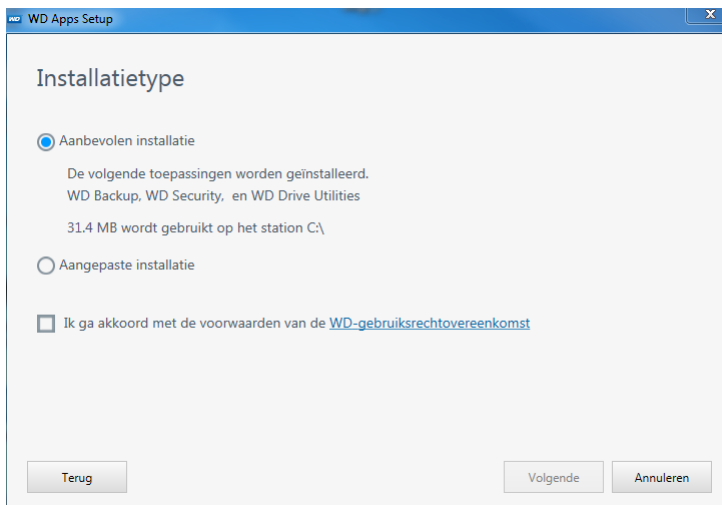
WD Apps Setup

Installatietype

Aanbevolen installatie

De volgende toepassingen worden geïnstalleerd.
WD Backup, WD Security, en WD Drive Utilities

31.4 MB wordt gebruikt op het station C:\

Aangepaste installatie

Ik ga akkoord met de voorwaarden van de WD-gebruiksrechtovereenkomst

Terug

Volgende

Annuleren